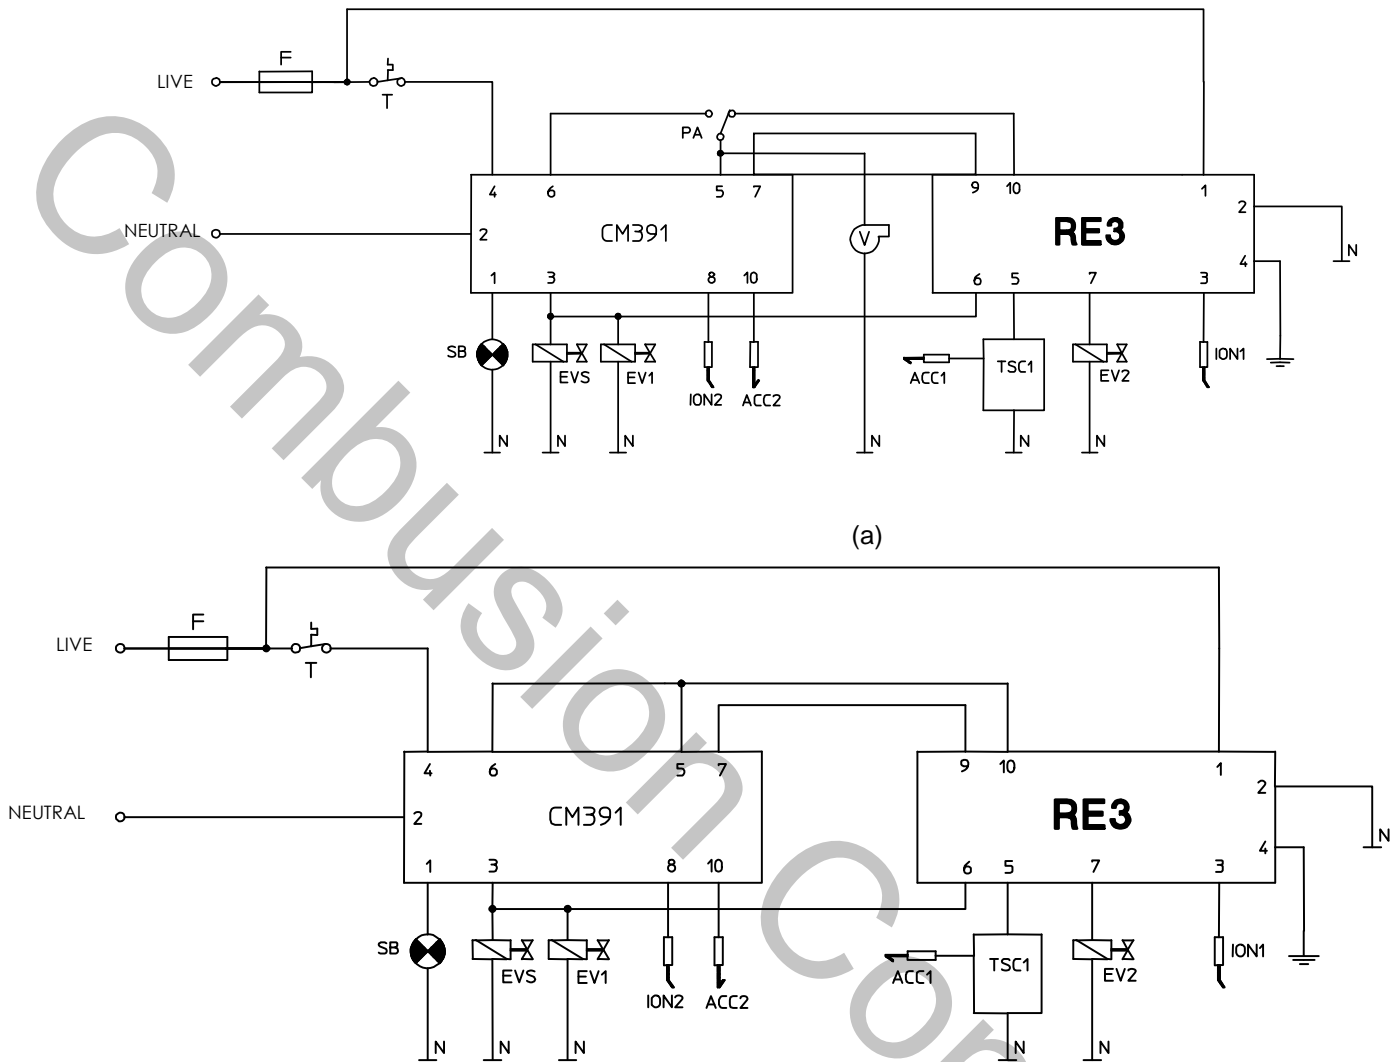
LIVE
F
T
PA
4
6
5
7
9
10
1
2
NEUTRAL
2
CM391
V
RE3
4
1
3
8
10
6
5
7
3
SB
EVS
EV1
ION2
ACC2
ACC1
TSC1
EV2
ION1
N
N
N
N
N
N
N
N

(a)

LIVE
F
T
4
6
5
7
9
10
1
2
NEUTRAL
2
CM391
RE3
4
N
1
3
8
10
6
5
7
3
SB
EVS
EV1
ION2
ACC2
ACC1
TSC1
EV2
ION1
N
N
N
N
N

Combustion Co